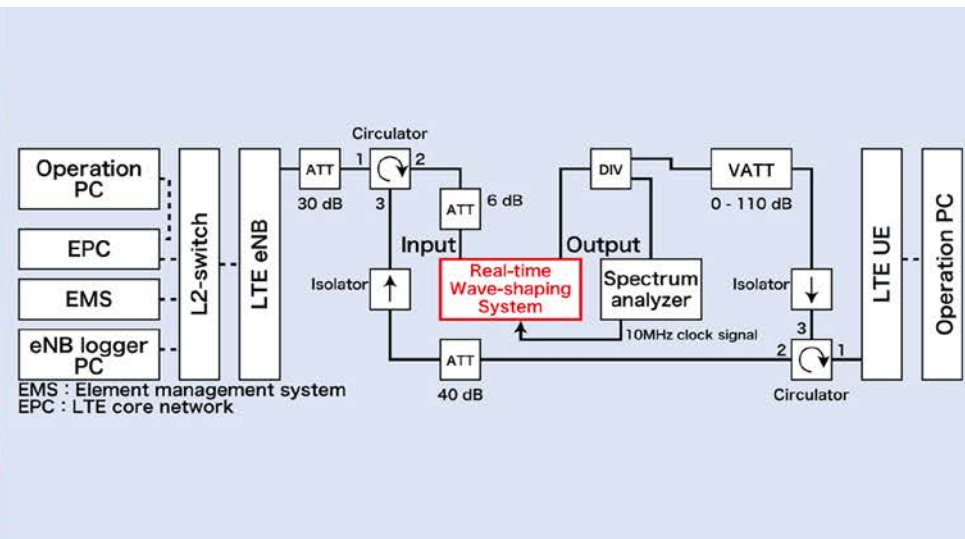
Operation PC

EPC

EMS

eNB logger PC

L2-switch

LTE eNB

ATT

30 dB

Circulator

1

2

3

ATT

6 dB

Input

Isolator

Real-time Wave-shaping System

ATT

40 dB

DIV

Output

Spectrum analyzer

10MHz clock signal

VATT

0 - 110 dB

Isolator

3

2

1

Circulator

LTE UE

Operation PC

EMS : Element management system
EPC : LTE core network